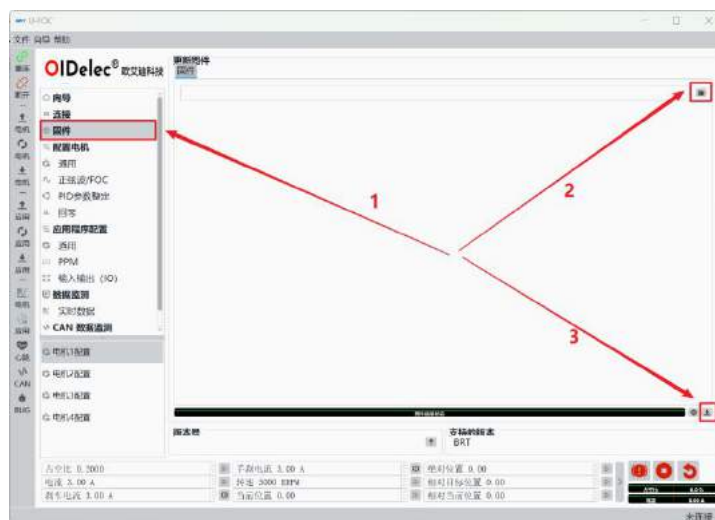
OI-FOC
文件 向导 帮助

OIDelec® 欧艾迪科技

向导
连接
固件
配置电机
通用
正弦波/FOC
PID参数整定
自定
应用程序配置
通用
PPM
输入输出 (IO)
数据监测
实时数据
CAN 数据监测

电机1配置
电机2配置
电机3配置
电机4配置

更新固件
固件

1
2
3

版本号
存储的版本
BRT

占空比 0.2000
电流 3.00 A
刹车电流 3.00 A
手刹电流 3.00 A
转速 3000 RPM
当前位置 0.00
绝对位置 0.00
相对目标位置 0.00
相对当前位置 0.00

未连接